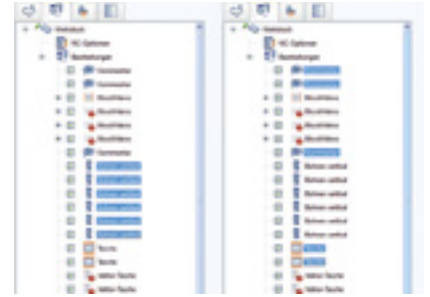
Werkstück
NC Optimizer
Bearbeitungen
Formatieren
Formatieren
Absatzfräsen
Absatzfräsen
Absatzfräsen
Absatzfräsen
Formatieren
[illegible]
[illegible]
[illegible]
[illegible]
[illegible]
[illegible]
Tasche
Tasche
Vakter Tasche
Vakter Tasche

Werkstück
NC Optimizer
Bearbeitungen
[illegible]
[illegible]
Absatzfräsen
Absatzfräsen
Absatzfräsen
Absatzfräsen
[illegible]
Bohren vertikal
Bohren vertikal
Bohren vertikal
Bohren vertikal
Bohren vertikal
Bohren vertikal
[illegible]
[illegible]
Vakter Tasche
Vakter Tasche